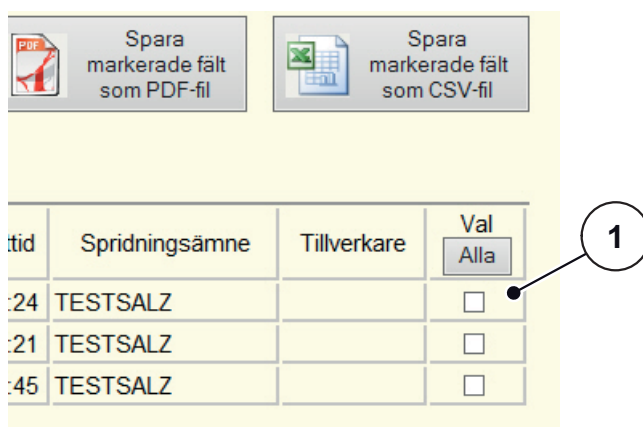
PDF

Spara markerade fält som PDF-fil

Spara markerade fält som CSV-fil

| ttid | Spridningsämne | Tillverkare | Val Alla |
|---|---|---|---|
| :24 | TESTSALZ | | ☐ |
| :21 | TESTSALZ | | ☐ |
| :45 | TESTSALZ | | ☐ |

1